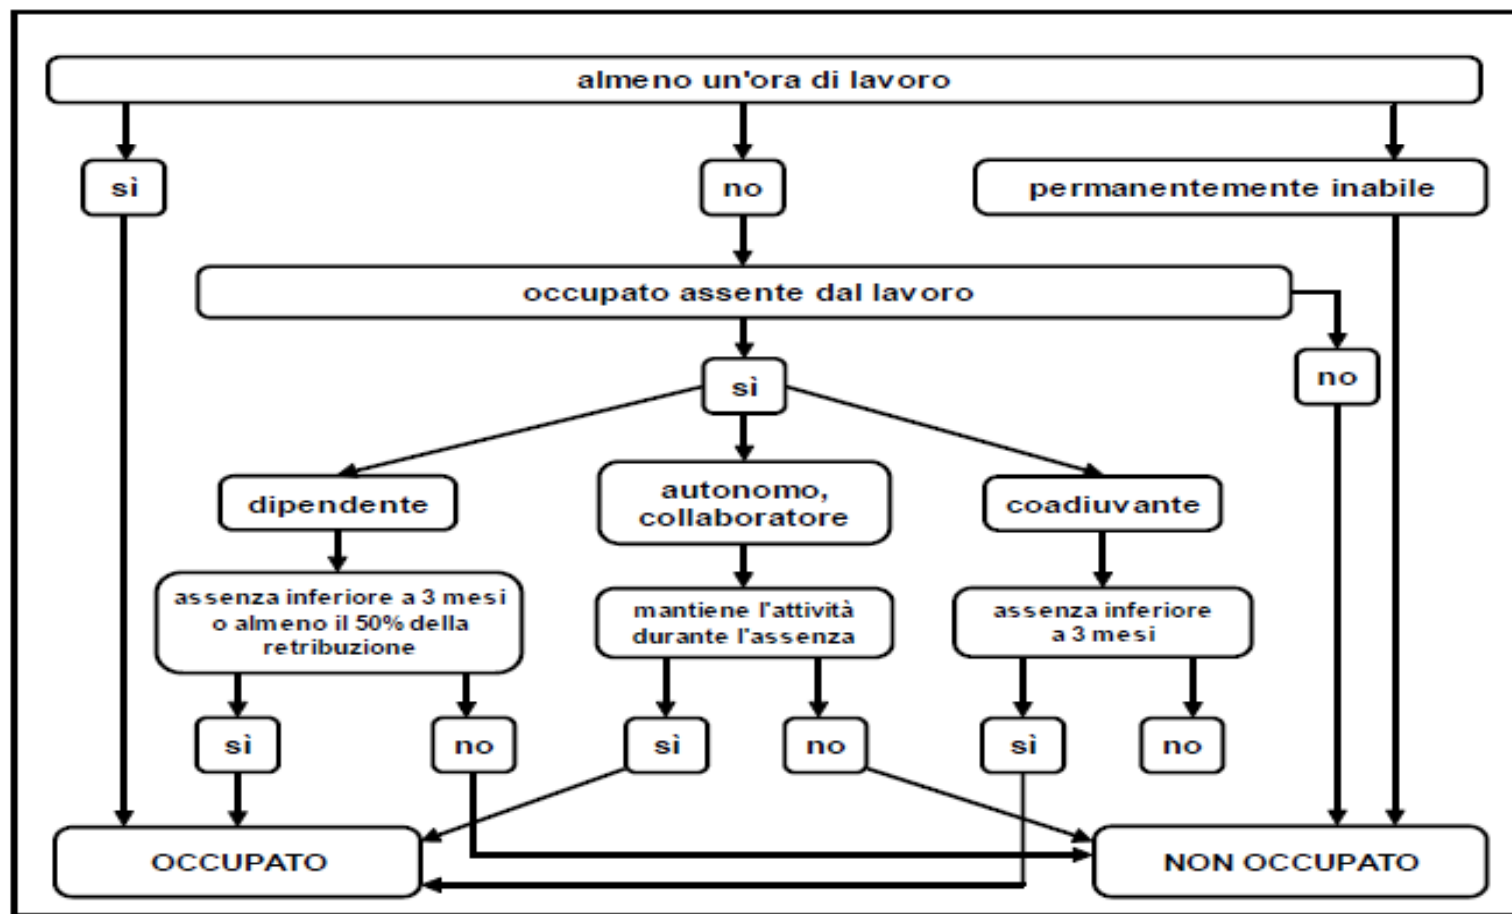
almeno un'ora di lavoro

sì

no

permanentemente inabile

occupato assente dal lavoro

sì

no

dipendente

autonomo, collaboratore

coadiuvante

assenza inferiore a 3 mesi o almeno il 50% della retribuzione

mantiene l'attività durante l'assenza

assenza inferiore a 3 mesi

sì

no

sì

no

sì

no

OCCUPATO

NON OCCUPATO